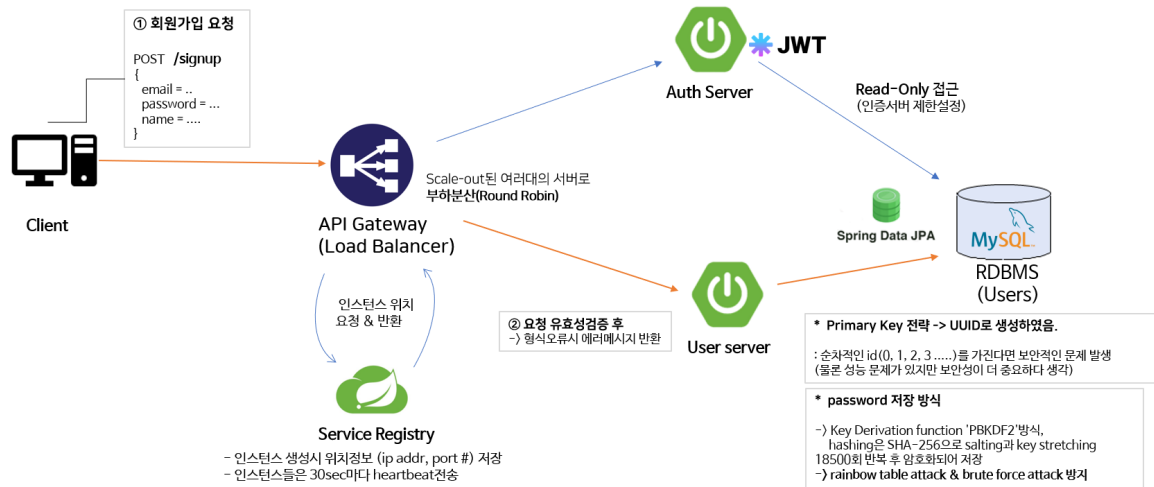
① 회원가입 요청

POST /signup
{
email = ..
password = ...
name = ....
}

Client

Auth Server

JWT

Read-Only 접근
(인증서버 제한설정)

Scale-out된 여러대의 서버로
부하분산(Round Robin)

API Gateway
(Load Balancer)

Spring Data JPA

MySQL

RDBMS
(Users)

인스턴스 위치
요청 & 반환

② 요청 유효성검증 후
-) 형식오류시 에러메시지 반환

User server

* Primary Key 전략 -> UUID로 생성하였음.

: 순차적인 id(0, 1, 2, 3 .....)를 가진다면 보안적인 문제 발생
(물론 성능 문제가 있지만 보안성이 더 중요하다 생각)

* password 저장 방식

-) Key Derivation function 'PBKDF2'방식,
hashing은 SHA-256으로 salting과 key stretching
18500회 반복 후 암호화되어 저장
-) rainbow table attack & brute force attack 방지

Service Registry

- 인스턴스 생성시 위치정보 (ip addr, port #) 저장
- 인스턴스들은 30sec마다 heartbeat전송